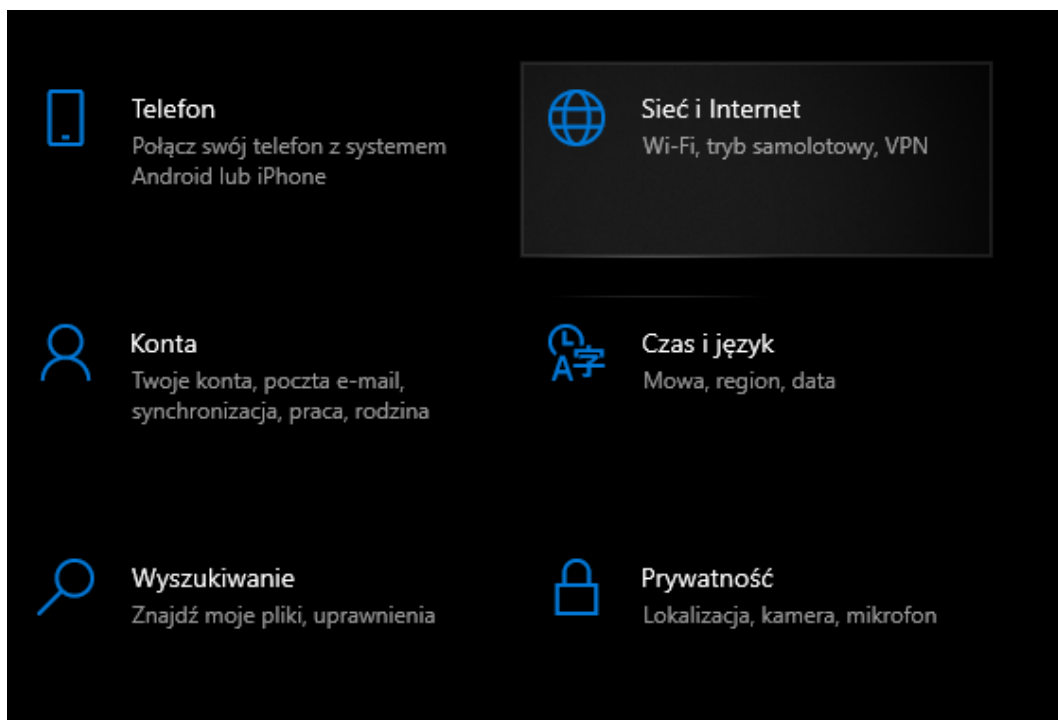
Telefon
Połącz swój telefon z systemem Android lub iPhone

Sieć i Internet
Wi-Fi, tryb samolotowy, VPN

Konta
Twoje konta, poczta e-mail, synchronizacja, praca, rodzina

Czas i język
Mowa, region, data

Wyszukiwanie
Znajdź moje pliki, uprawnienia

Prywatność
Lokalizacja, kamera, mikrofon